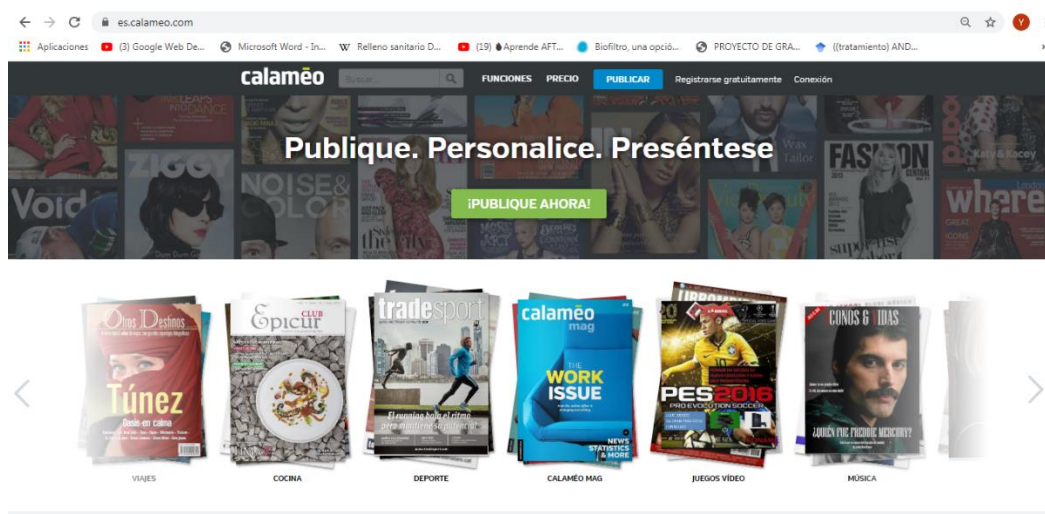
es.calameo.com

Aplicaciones (3) Google Web De... Microsoft Word - In... Relleno sanitario D... (19) Aprende AFT... Biofiltro, una opció... PROYECTO DE GRA... ((tratamiento) AND...

calaméo Buscar... FUNCIONES PRECIO PUBLICAR Registrarse gratuitamente Conexión

Publique. Personalice. Preséntese

¡PUBLIQUE AHORA!

Otros Destinos
Túnez
Oasis en calma

Epicur CLUB

tradesport
El running baja el ritmo pero mantiene su potencial

calaméo mag
THE WORK ISSUE
NEWS STATISTICS & MORE

PES 2016
PRO EVOLUTION SOCCER

CONOS & VIDAS
¿QUIÉN FUE FREDDIE MERCURY?

VIAJES
COCINA
DEPORTE
CALAMÉO MAG
JUEGOS VÍDEO
MÚSICA